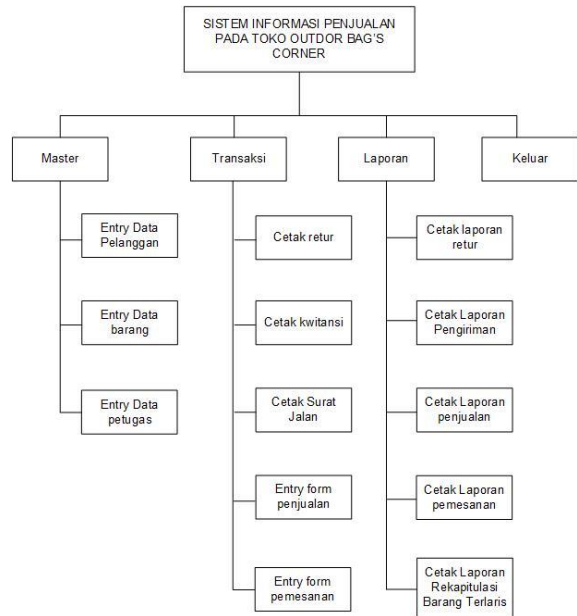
SISTEM INFORMASI PENJUALAN PADA TOKO OUTDOR BAG'S CORNER

Master

Entry Data Pelanggan

Entry Data barang

Entry Data petugas

Transaksi

Cetak retur

Cetak kwitansi

Cetak Surat Jalan

Entry form penjualan

Entry form pemesanan

Laporan

Cetak laporan retur

Cetak Laporan Pengiriman

Cetak Laporan penjualan

Cetak Laporan pemesanan

Cetak Laporan Rekapitulasi Barang Terlaris

Keluar